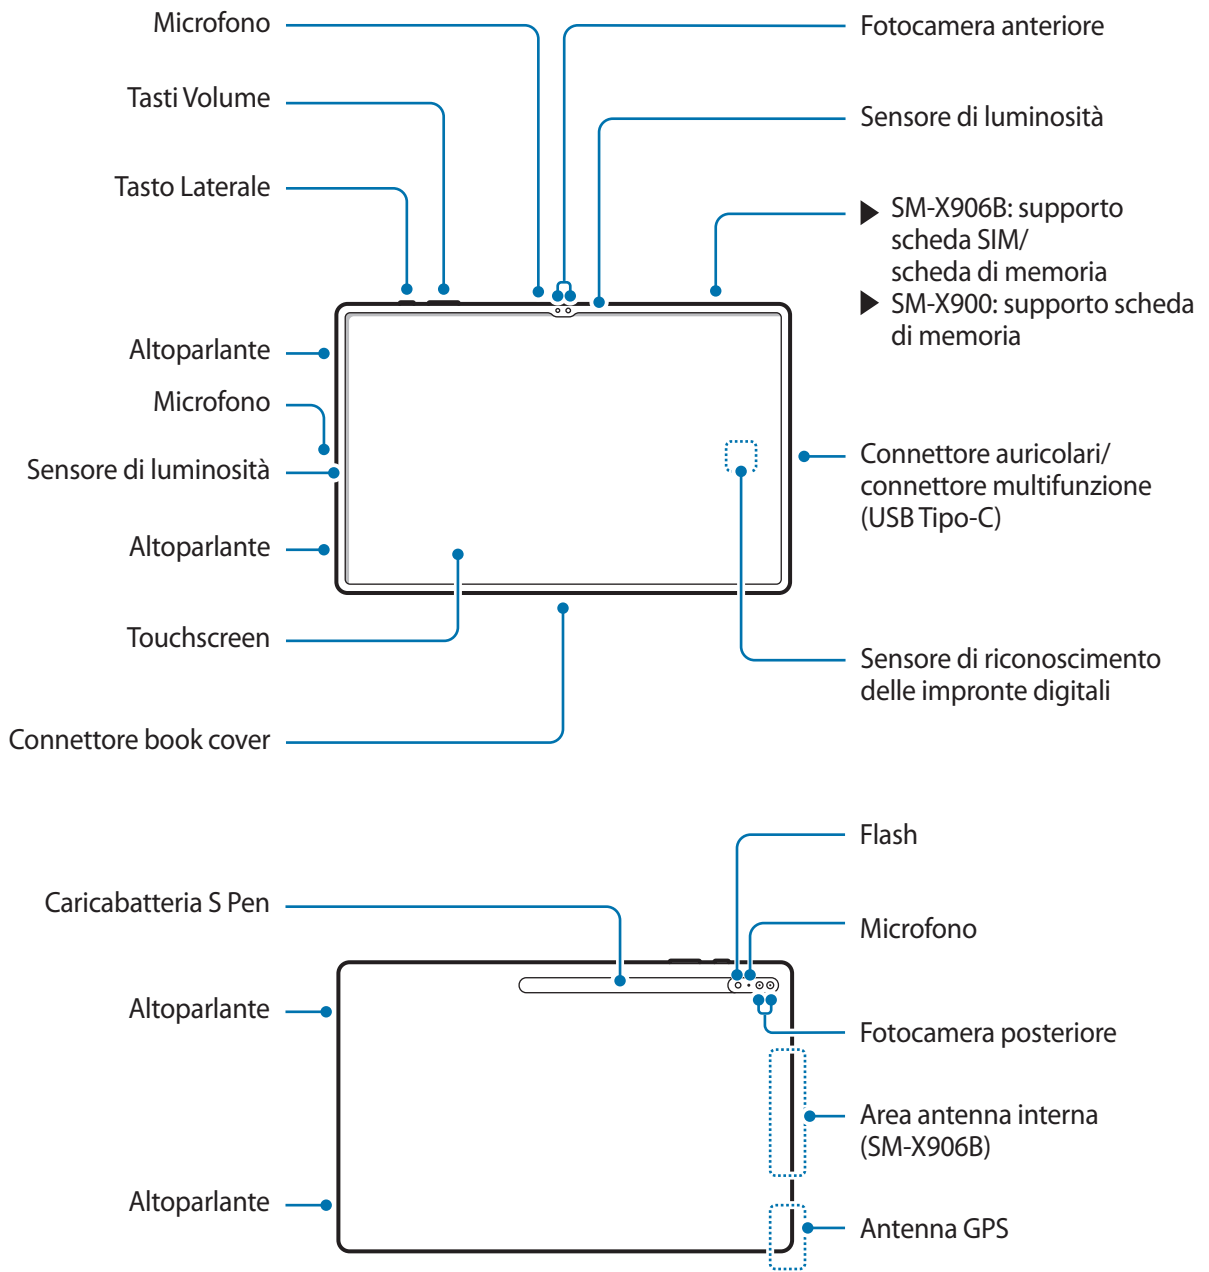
Microfono

Fotocamera anteriore

Tasti Volume

Sensore di luminosità

Tasto Laterale

▶ SM-X906B: supporto scheda SIM/ scheda di memoria
▶ SM-X900: supporto scheda di memoria

Altoparlante

Microfono

Sensore di luminosità

Connettore auricolari/ connettore multifunzione (USB Tipo-C)

Altoparlante

Touchscreen

Sensore di riconoscimento delle impronte digitali

Connettore book cover

Flash

Caricabatteria S Pen

Microfono

Altoparlante

Fotocamera posteriore

Area antenna interna (SM-X906B)

Altoparlante

Antenna GPS